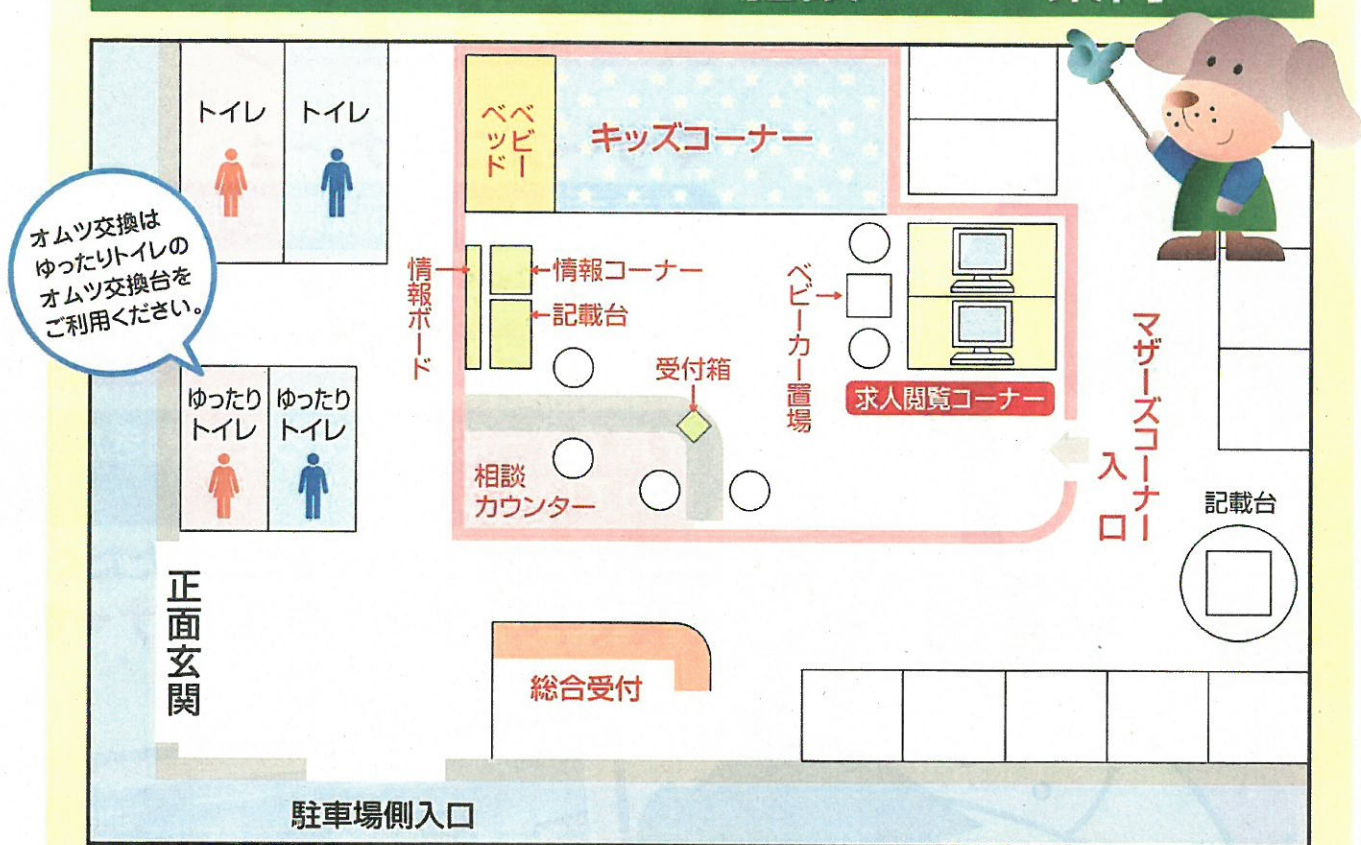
トイレ
トイレ
ベビーベッド
キッズコーナー
オムツ交換はゆったりトイレのオムツ交換台をご利用ください。
情報ボード
情報コーナー
記載台
ベビーカー置場
求人閲覧コーナー
受付箱
マザーズコーナー入口
ゆったりトイレ
ゆったりトイレ
相談カウンター
記載台
正面玄関
総合受付
駐車場側入口